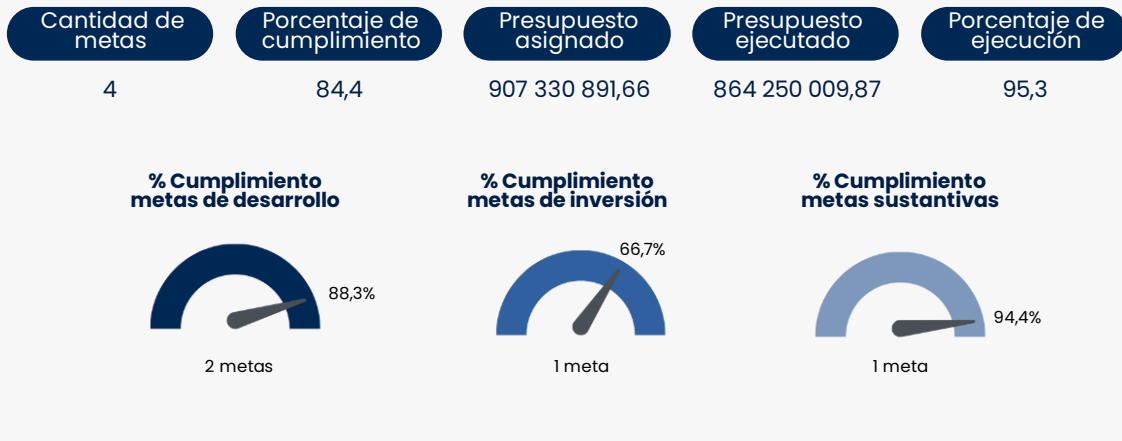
| Cantidad de metas | Porcentaje de cumplimiento | Presupuesto asignado | Presupuesto ejecutado | Porcentaje de ejecución |
|---|---|---|---|---|
| 4 | 84,4 | 907 330 891,66 | 864 250 009,87 | 95,3 |

% Cumplimiento metas de desarrollo

88,3%

2 metas

% Cumplimiento metas de inversión

66,7%

1 meta

% Cumplimiento metas sustantivas

94,4%

1 meta